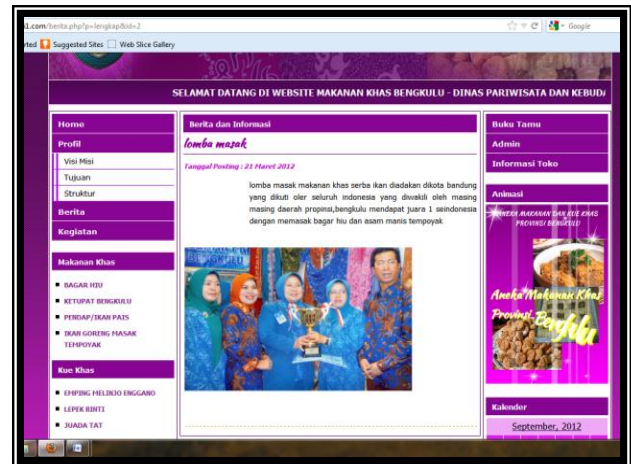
1.com/berita.php?p=lengkap&id=2

Google

ted Suggested Sites Web Slice Gallery

SELAMAT DATANG DI WEBSITE MAKANAN KHAS BENGKULU - DINAS PARIWISATA DAN KEBUD

Home

Profil

Visi Misi

Tujuan

Struktur

Berita

Kegiatan

Makanan Khas

BAGAR HIU

KETUPAT BENGKULU

PENDAP/IKAN PAIS

IKAN GORENG MASAK TEMPOYAK

Kue Khas

EMPING MELINJO ENGGANO

LEPEK BINTI

JUADA TAT

Berita dan Informasi

lomba masak

Tanggal Posting : 21 Maret 2012

lomba masak makanan khas serba ikan diadakan dikota bandung yang dikuti oler seluruh indonesia yang diwakili oleh masing masing daerah propinsi,bengkulu mendapat juara 1 seindonesia dengan memasak bagar hiu dan asam manis tempoyak

Buku Tamu

Admin

Informasi Toko

Animasi

ANEKA MAKANAN DAN KUE KHAS PROVINSI BENGKULU

Aneka Makanan Khas Provinsi Bengkulu

Kalender

September, 2012